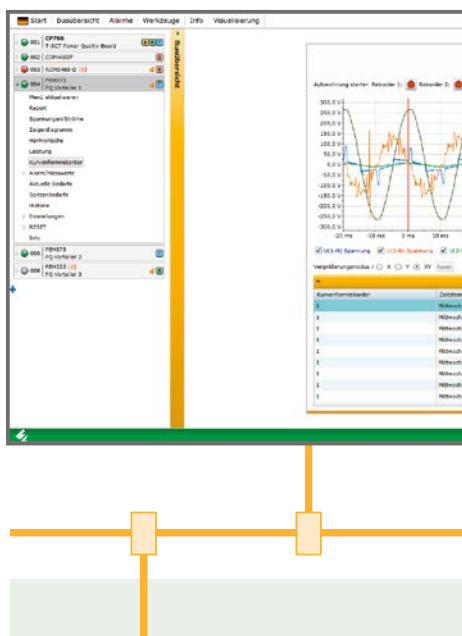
Start Busübersicht Alarme Werkzeuge Info Visualisierung

001 CP700 T-BCT Power Quality Board
002 COM465IP
003 RCMS460-D [1]
004 PEM575 PQ-Verteiler 1
Menü aktualisieren
Report
Spannungen/Ströme
Zeigerdiagramm
Harmonische
Leistung
Kurvenformrekorder
Alarm/Messwerte
Aktuelle Sollwerte
Spitzenwerte
Historie
Einstellungen
RESET
Info
005 PEM575 PQ-Verteiler 2
006 PEM333 [1] PQ-Verteiler 3

Busübersicht

Aufzeichnung starten: Rekorder 1: Rekorder 2:

300,0 V
250,0 V
200,0 V
150,0 V
100,0 V
50,0 V
0,0 V
-50,0 V
-100,0 V
-150,0 V
-200,0 V
-250,0 V
-300,0 V

-20 ms -10 ms 0 ms 10 ms

UL1-N) Spannung UL2-N) Spannung UL3-

Vergrößerungsmodus: X Y XY Reset

Kurvenformrekorder | Zeitstem
1 | Mittwoch
1 | Mittwoch
1 | Mittwoch
1 | Mittwoch
1 | Mittwoch
1 | Mittwoch
1 | Mittwoch
1 | Mittwoch
1 | Mittwoch
1 | Mittwoch
1 | Mittwoch